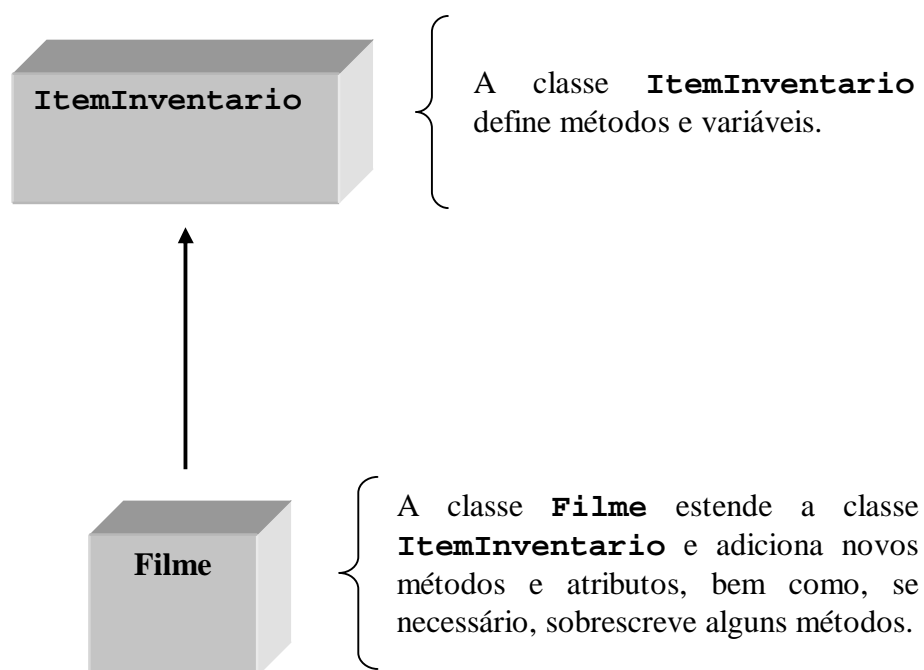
ItemInventario

A classe **ItemInventario** define métodos e variáveis.

Filme

A classe **Filme** estende a classe **ItemInventario** e adiciona novos métodos e atributos, bem como, se necessário, sobrescreve alguns métodos.